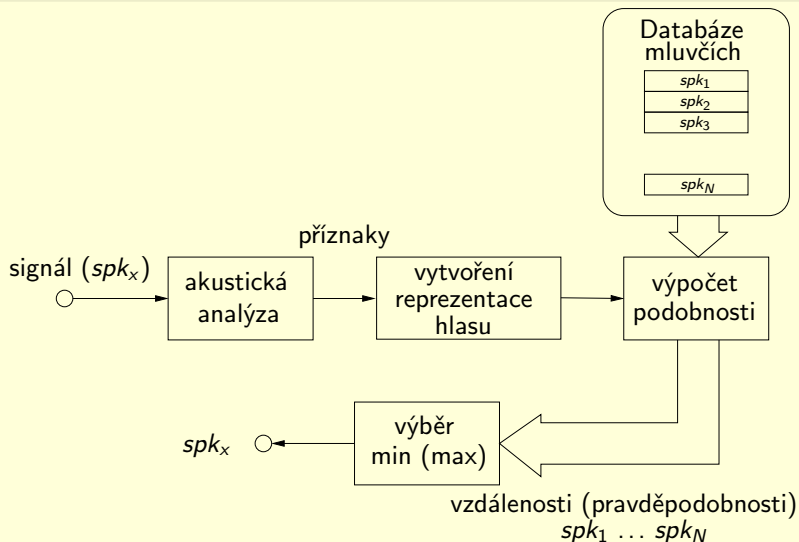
Databáze mluvčích

$spk_1$

$spk_2$

$spk_3$

$spk_N$

příznaky

signál ($spk_x$)

akustická analýza

vytvoření reprezentace hlasu

výpočet podobnosti

$spk_x$

výběr min (max)

vzdálenosti (pravděpodobnosti) $spk_1 \dots spk_N$